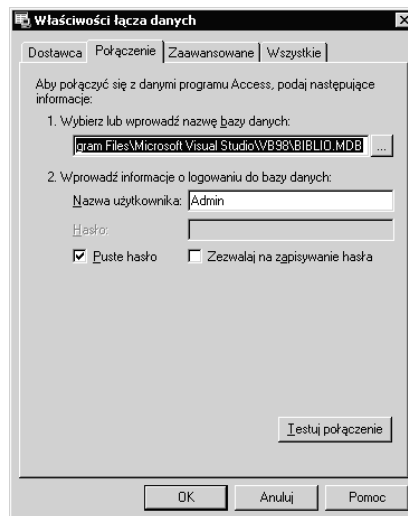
Właściwości łącza danych

Dostawca | Połączenie | Zaawansowane | Wszystkie

Aby połączyć się z danymi programu Access, podaj następujące informacje:

1. Wybierz lub wprowadź nazwę bazy danych:

gram Files\Microsoft Visual Studio\VB98\BIBLIO.MDB ...

2. Wprowadź informacje o logowaniu do bazy danych:

Nazwa użytkownika: Admin

Hasło:

☑ Puste hasło ☐ Zezwalaj na zapisywanie hasła

Testuj połączenie

OK Anuluj Pomoc